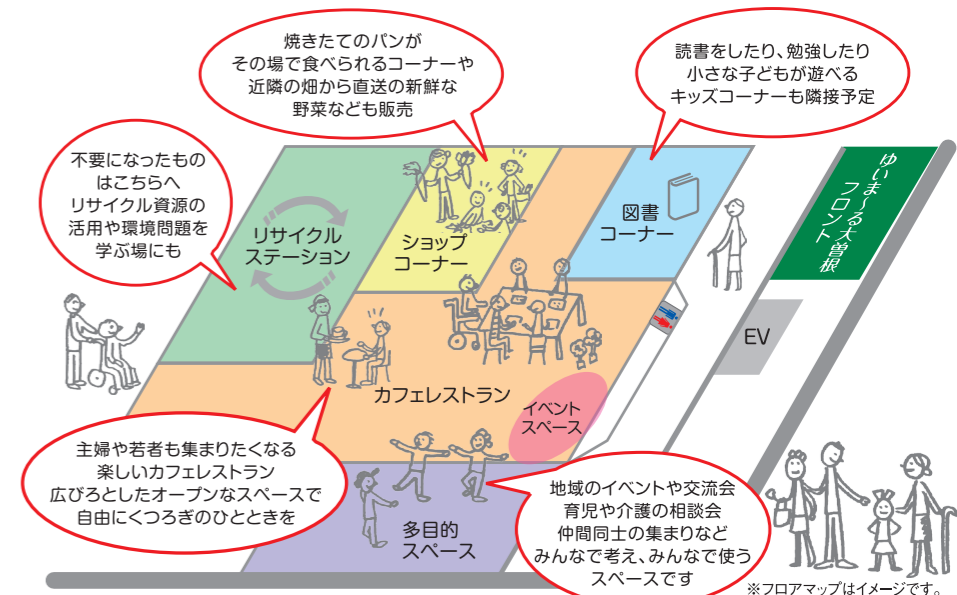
焼きたてのパンが
その場で食べられるコーナーや
近隣の畑から直送の新鮮な
野菜なども販売

読書をしたり、勉強したり
小さな子どもが遊べる
キッズコーナーも隣接予定

不要になったもの
はこちらへ
リサイクル資源の
活用や環境問題を
学ぶ場にも

リサイクル
ステーション

ショップ
コーナー

図書
コーナー

ゆいま〜る大曽根
フロント

EV

カフェレストラン

イベント
スペース

主婦や若者も集まりたくなる
楽しいカフェレストラン
広びろとしたオープンなスペースで
自由にくつろぎのひとときを

多目的
スペース

地域のイベントや交流会
育児や介護の相談会
仲間同士の集まりなど
みんなで考え、みんなで使う
スペースです

※フロアマップはイメージです。